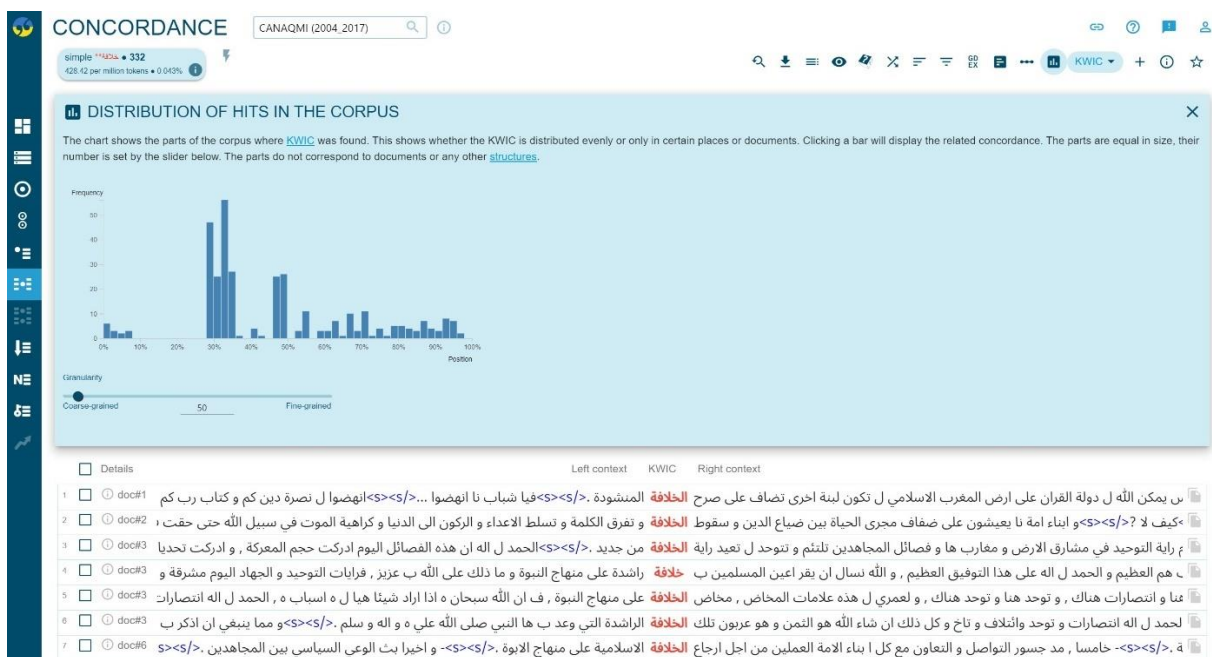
CONCORDANCE CANAQMI (2004_2017)

simple **خلافة • 332
428.42 per million tokens • 0.043%

KWIC

DISTRIBUTION OF HITS IN THE CORPUS

The chart shows the parts of the corpus where KWIC was found. This shows whether the KWIC is distributed evenly or only in certain places or documents. Clicking a bar will display the related concordance. The parts are equal in size, their number is set by the slider below. The parts do not correspond to documents or any other structures.

Frequency

50
40
30
20
10
0

0% 10% 20% 30% 40% 50% 60% 70% 80% 90% 100%
Position

Granularity

Coarse-grained 50 Fine-grained

Details Left context KWIC Right context

| | | | Left context | KWIC | Right context |
|---|---|---|---|---|---|
| 1 | ☐ | doc#1 | ن يمكن الله ل دولة القران على ارض المغرب الاسلامي ل تكون لبنة اخرى تضاف على صرح | الخلافة | المنشودة .<s/><s>فيا شباب نا انهضوا ...<s/><s>انهضوا ل نصرة دين كم و كتاب رب كم |
| 2 | ☐ | doc#2 | <كيف لا ?<s/><s>و ابناء امة نا يعيشون على ضفاف مجرى الحياة بين ضياع الدين و سقوط | الخلافة | و تفرق الكلمة و تسلط الاعداء و الركون الى الدنيا و كراهية الموت في سبيل الله حتى حقت |
| 3 | ☐ | doc#3 | م راية التوحيد في مشارق الارض و مغارب ها و فصائل المجاهدين تلتئم و تتوحد ل تعيد راية | الخلافة | من جديد .<s/><s>الحمد ل اله ان هذه الفصائل اليوم ادركت حجم المعركة , و ادركت تحديا |
| 4 | ☐ | doc#3 | ب هم العظيم و الحمد ل اله على هذا التوفيق العظيم , و الله نسال ان يقر اعين المسلمين ب | خلافة | راشدة على منهاج النبوة و ما ذلك على الله ب عزيز , فرايات التوحيد و الجهاد اليوم مشرقة و |
| 5 | ☐ | doc#3 | غنا و انتصارات هناك , و توحد هنا و توحد هناك , و لعمري ل هذه علامات المخاض , مخاض | الخلافة | على منهاج النبوة , ف ان الله سبحان ه اذا اراد شيئا هيا ل ه اسباب ه , الحمد ل اله انتصارات |
| 6 | ☐ | doc#3 | لحمد ل اله انتصارات و توحد وائتلاف و تاخ و كل ذلك ان شاء الله هو الثمن و هو عربون تلك | الخلافة | الراشدة التي وعد ب ها النبي صلى الله علي ه و اله و سلم .<s/><s>و مما ينبغي ان اذكر ب |
| 7 | ☐ | doc#6 | ة .<s/>- خامسا , مد جسور التواصل و التعاون مع كل ا بناء الامة العملين من اجل ارجاع | الخلافة | الاسلامية على منهاج الابوة .<s/><s>- و اخيرا بث الوعي السياسي بين المجاهدين .<s/><s> |